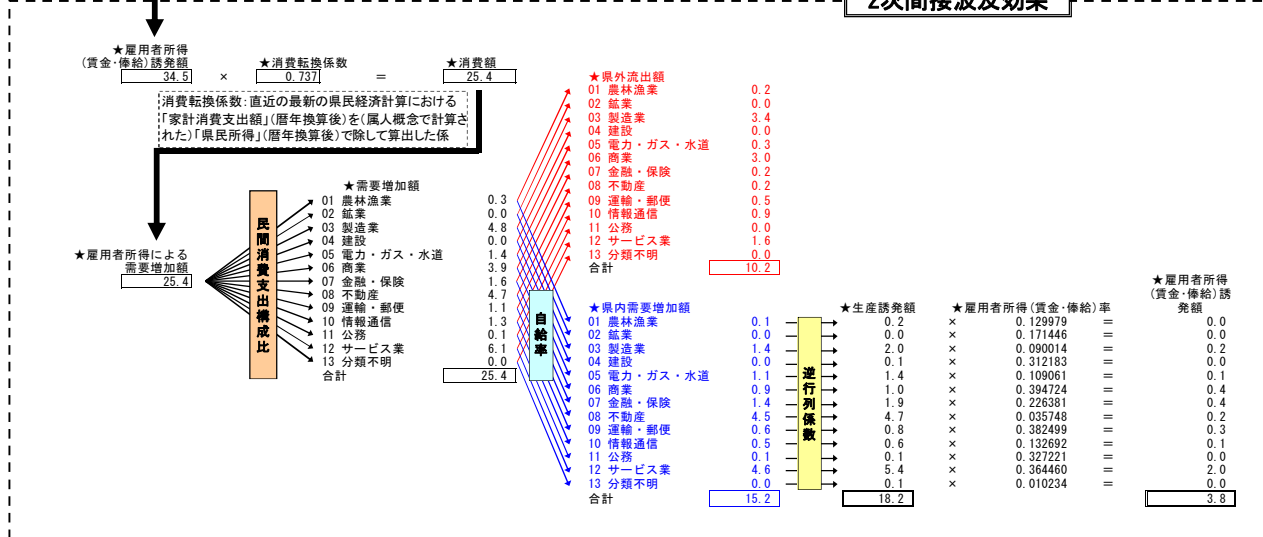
2次間接波及効果

★雇用者所得（賃金・俸給）誘発額
34.5 × ★消費転換係数 0.737 = ★消費額 25.4

消費転換係数：直近の最新の県民経済計算における「家計消費支出額」（暦年換算後）を（属人概念で計算された）「県民所得」（暦年換算後）で除して算出した係

★雇用者所得による需要増加額
25.4

民間消費支出構成比

★需要増加額
01 農林漁業 0.3
02 鉱業 0.0
03 製造業 4.8
04 建設 0.0
05 電力・ガス・水道 1.4
06 商業 3.9
07 金融・保険 1.6
08 不動産 4.7
09 運輸・郵便 1.1
10 情報通信 1.3
11 公務 0.1
12 サービス業 6.1
13 分類不明 0.0
合計 25.4

自給率

★県外流出額
01 農林漁業 0.2
02 鉱業 0.0
03 製造業 3.4
04 建設 0.0
05 電力・ガス・水道 0.3
06 商業 3.0
07 金融・保険 0.2
08 不動産 0.2
09 運輸・郵便 0.5
10 情報通信 0.9
11 公務 0.0
12 サービス業 1.6
13 分類不明 0.0
合計 10.2

★県内需要増加額
01 農林漁業 0.1
02 鉱業 0.0
03 製造業 1.4
04 建設 0.0
05 電力・ガス・水道 1.1
06 商業 0.9
07 金融・保険 1.4
08 不動産 4.5
09 運輸・郵便 0.6
10 情報通信 0.5
11 公務 0.1
12 サービス業 4.6
13 分類不明 0.0
合計 15.2

逆行列係数

| ★生産誘発額 | | ★雇用者所得（賃金・俸給）率 | | ★雇用者所得（賃金・俸給）誘発額 |
|---|---|---|---|---|
| 0.2 | × | 0.129979 | = | 0.0 |
| 0.0 | × | 0.171446 | = | 0.0 |
| 2.0 | × | 0.090014 | = | 0.2 |
| 0.1 | × | 0.312183 | = | 0.0 |
| 1.4 | × | 0.109061 | = | 0.1 |
| 1.0 | × | 0.394724 | = | 0.4 |
| 1.9 | × | 0.226381 | = | 0.4 |
| 4.7 | × | 0.035748 | = | 0.2 |
| 0.8 | × | 0.382499 | = | 0.3 |
| 0.6 | × | 0.132692 | = | 0.1 |
| 0.1 | × | 0.327221 | = | 0.0 |
| 5.4 | × | 0.364460 | = | 2.0 |
| 0.1 | × | 0.010234 | = | 0.0 |
| 18.2 | | | | 3.8 |